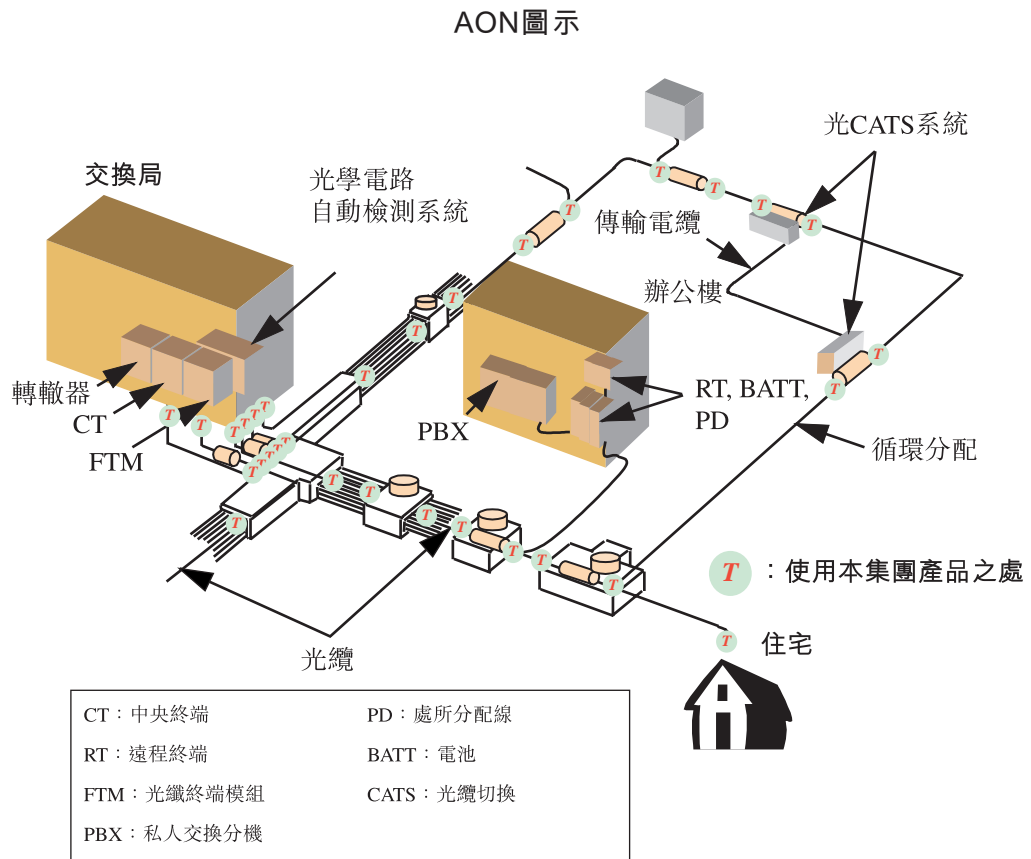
AON圖示

交換局

光學電路
自動檢測系統

光CATS系統

傳輸電纜

辦公樓

轉轍器

CT

FTM

PBX

RT, BATT,
PD

循環分配

T ：使用本集團產品之處

住宅

光纜

| | |
|---|---|
| CT：中央終端 | PD：處所分配線 |
| RT：遠程終端 | BATT：電池 |
| FTM：光纖終端模組 | CATS：光纜切換 |
| PBX：私人交換分機 | |